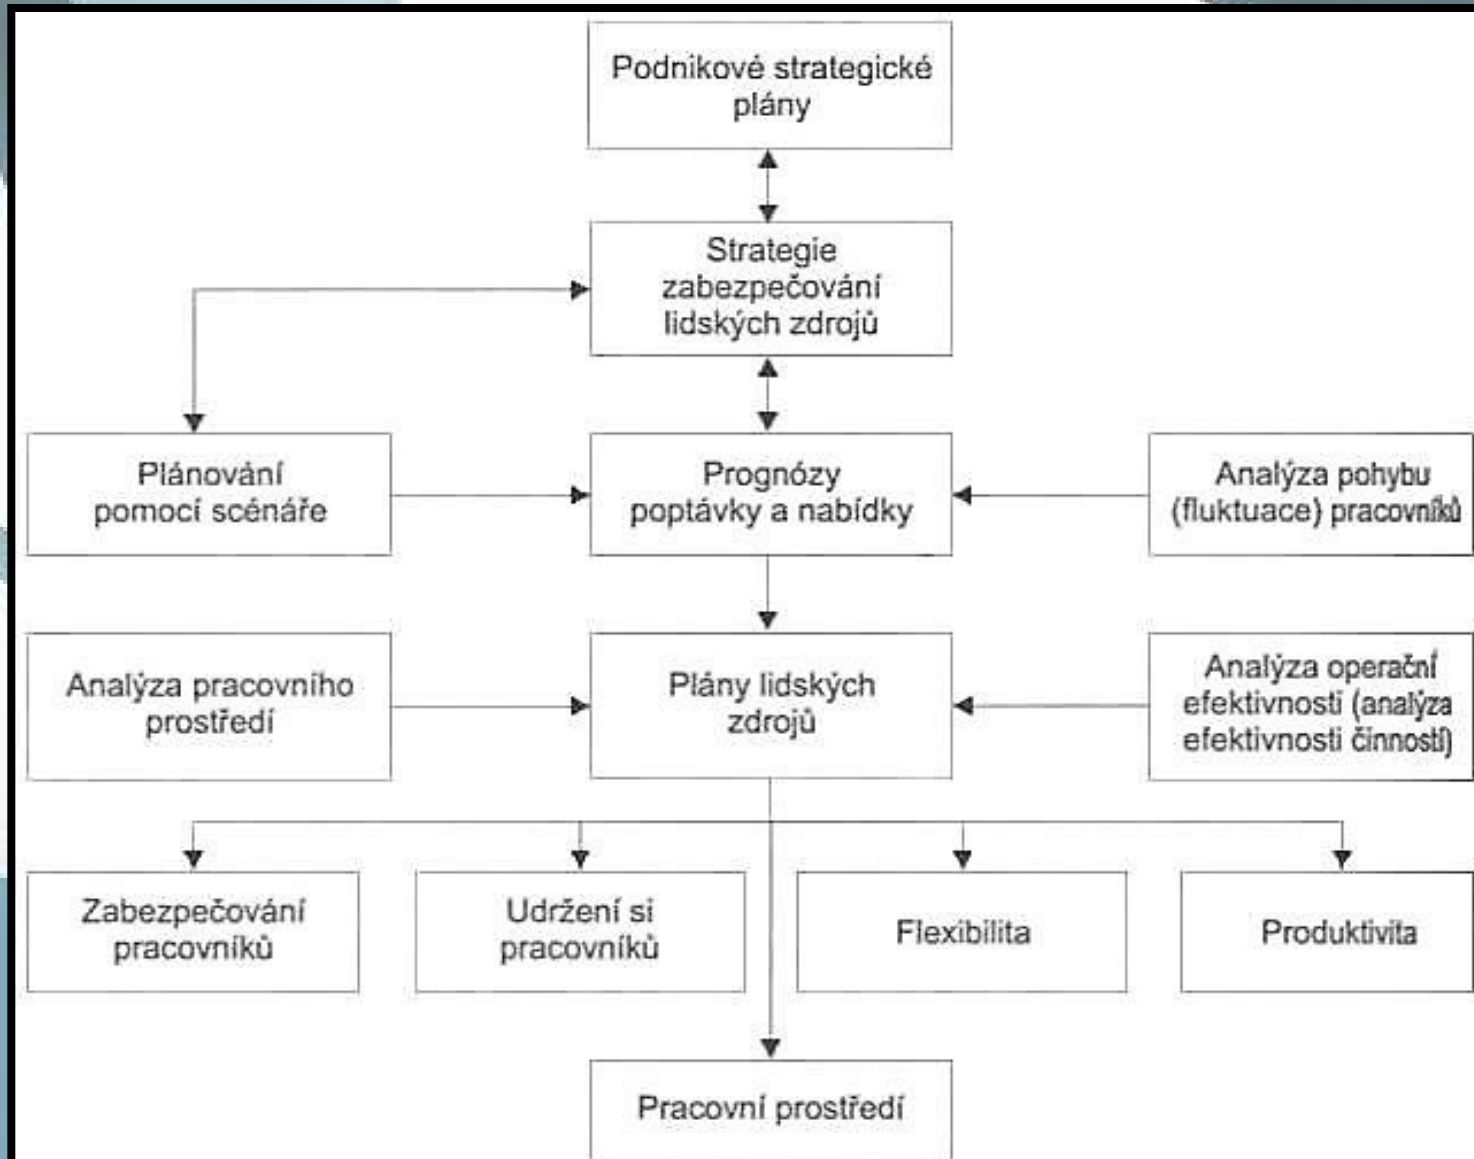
Podnikové strategické plány

Strategie zabezpečování lidských zdrojů

Plánování pomocí scénáře

Prognózy poptávky a nabídky

Analýza pohybu (fluktuace) pracovníků

Analýza pracovního prostředí

Plány lidských zdrojů

Analýza operační efektivnosti (analýza efektivnosti činností)

Zabezpečování pracovníků

Udržení si pracovníků

Flexibilita

Produktivita

Pracovní prostředí